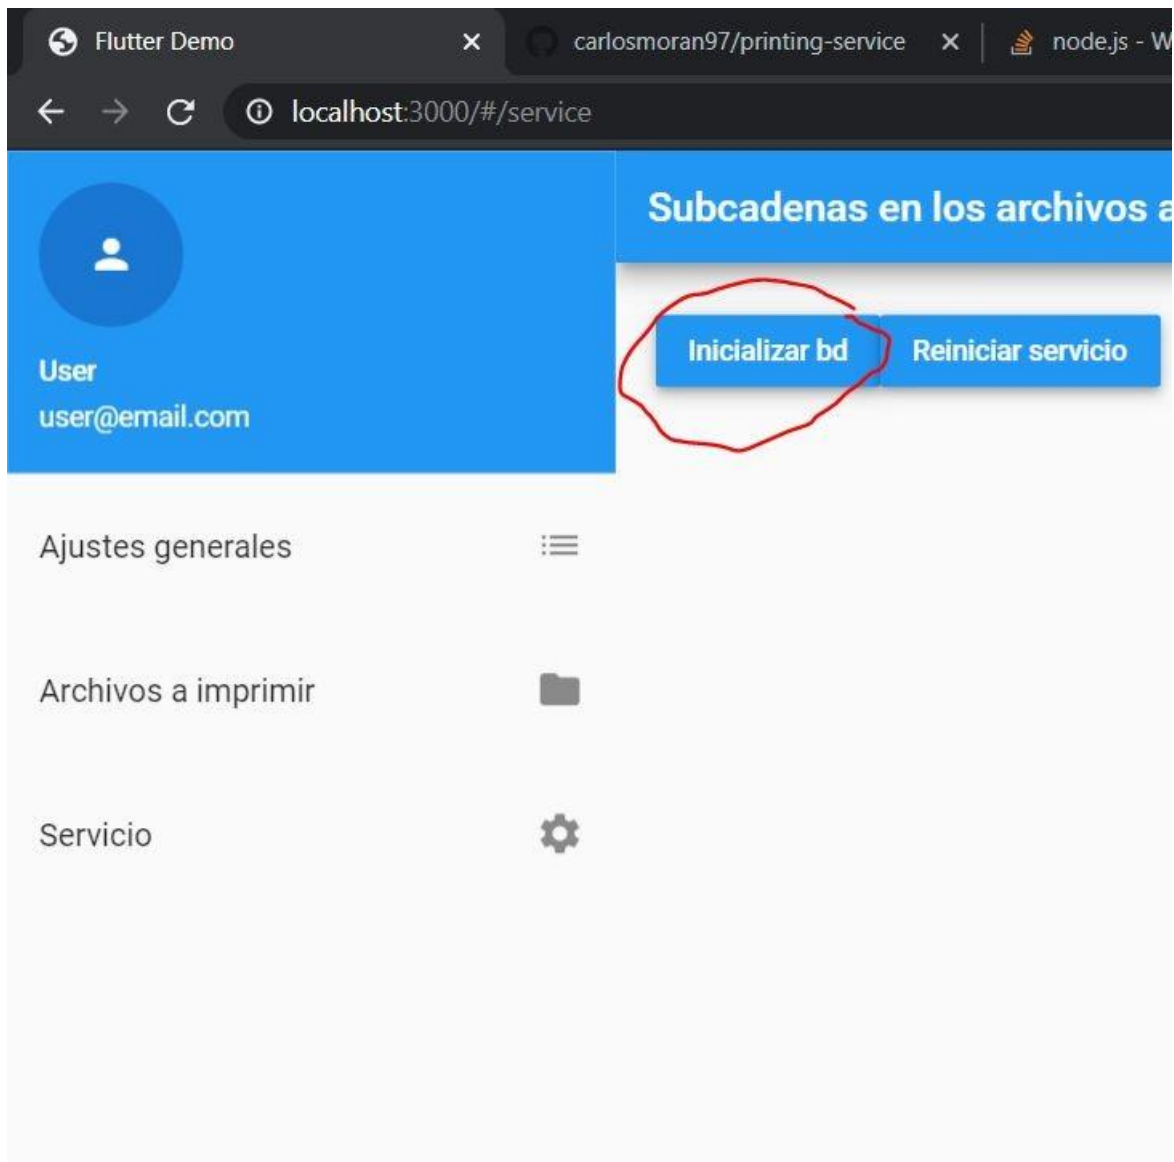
Flutter Demo
carlosmoran97/printing-service
node.js - W

localhost:3000/#/service

User
user@email.com

Subcadenas en los archivos a

Inicializar bd
Reiniciar servicio

Ajustes generales

Archivos a imprimir

Servicio